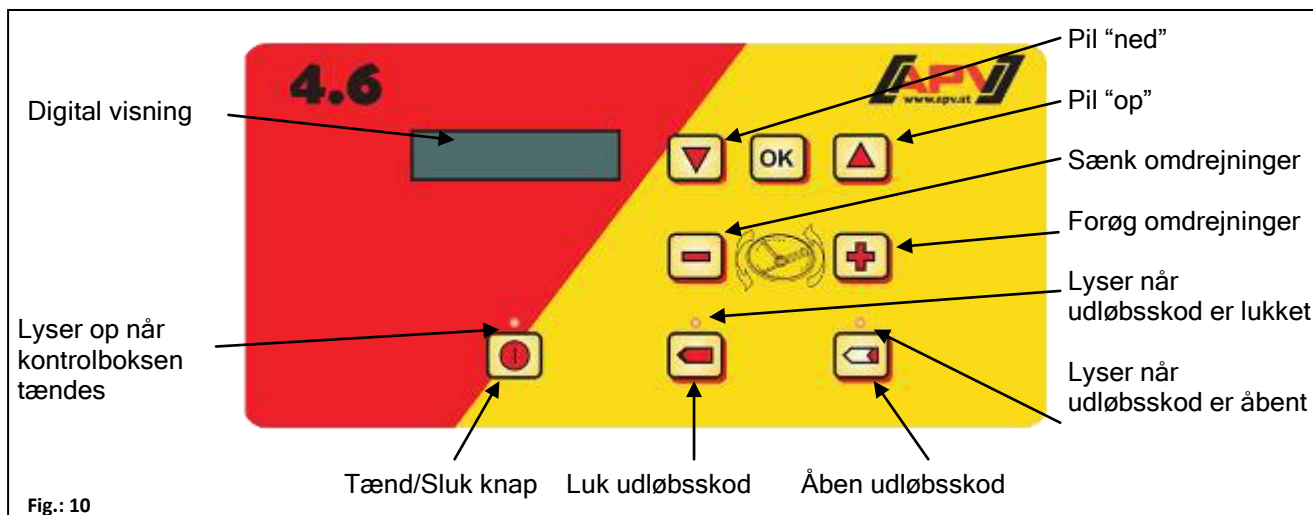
4.6

APV
www.apv.at

Digital visning

Pil "ned"

Pil "op"

OK

Sænk omdrejninger

Forøg omdrejninger

Lyser når udløbsskod er lukket

Lyser op når kontrolboksen tændes

Lyser når udløbsskod er åbent

Tænd/Sluk knap

Luk udløbsskod

Åben udløbsskod

Fig.: 10